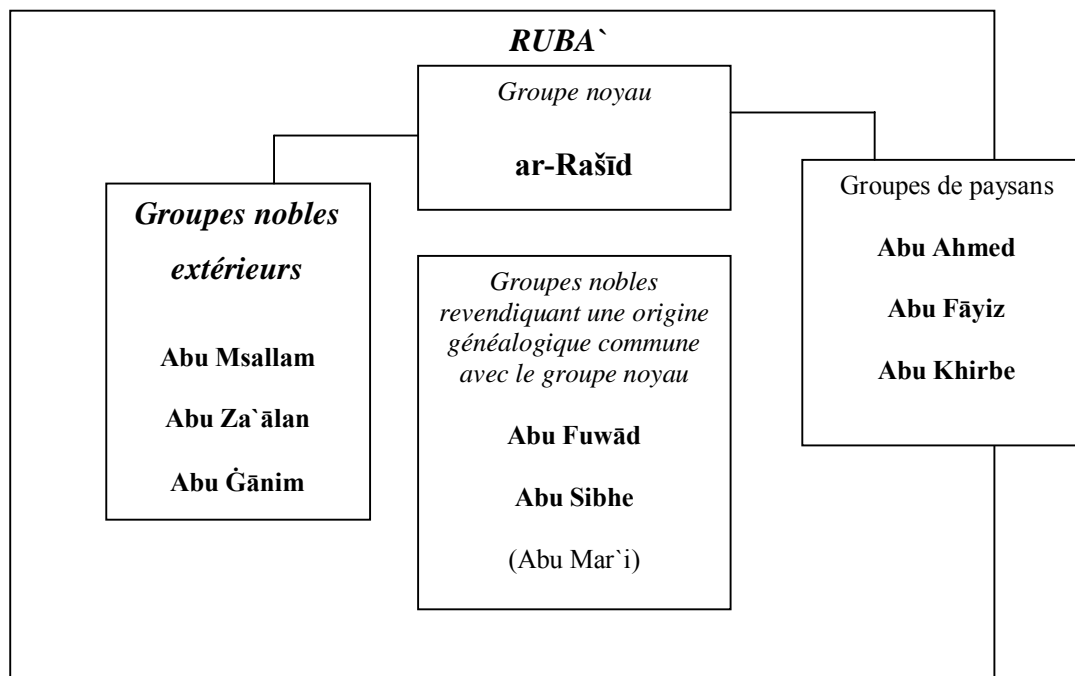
RUBA`

Groupe noyau

ar-Rašīd

Groupes nobles extérieurs

Abu Msallam

Abu Za`ālan

Abu Ġānim

Groupes nobles revendiquant une origine généalogique commune avec le groupe noyau

Abu Fuwād

Abu Sibhe

(Abu Mar`i)

Groupes de paysans

Abu Ahmed

Abu Fāyiz

Abu Khirbe